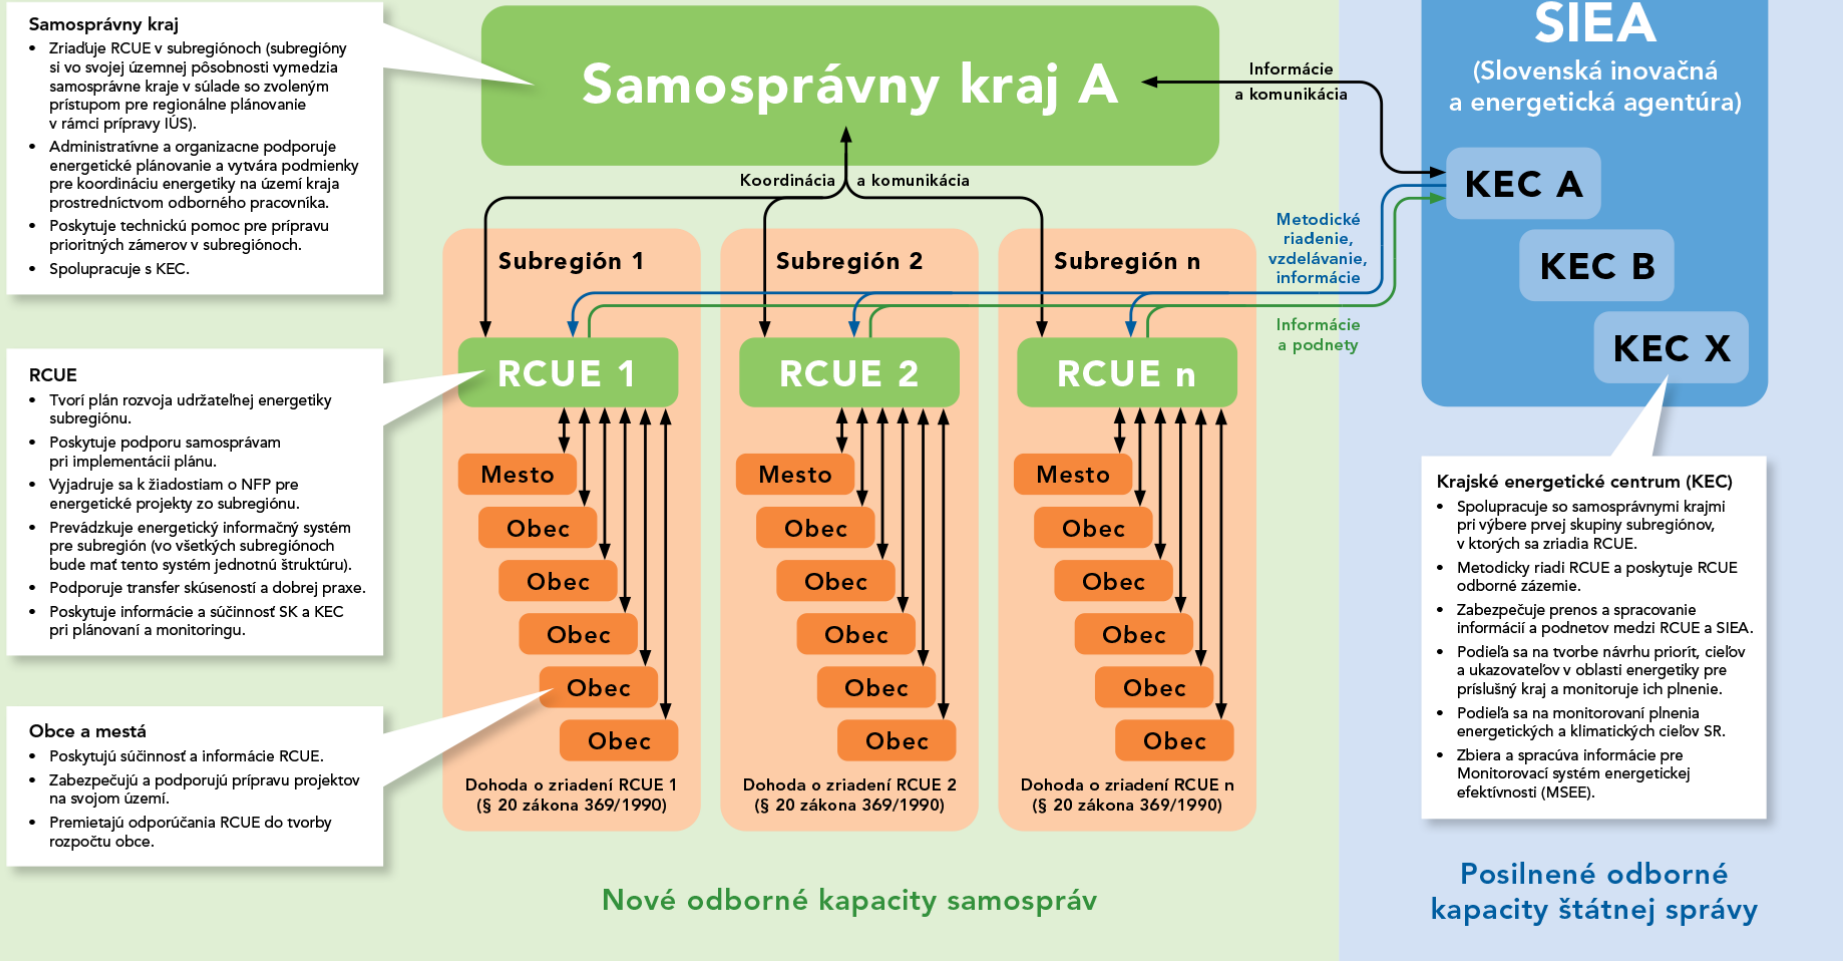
Samosprávny kraj
• Zriaďuje RCUE v subregiónoch (subregióny si vo svojej územnej pôsobnosti vymedzia samosprávne kraje v súlade so zvoleným prístupom pre regionálne plánovanie v rámci prípravy IÚS).
• Administratívne a organizacne podporuje energetické plánovanie a vytvára podmienky pre koordináciu energetiky na území kraja prostredníctvom odborného pracovníka.
• Poskytuje technickú pomoc pre prípravu prioritných zámerov v subregiónoch.
• Spolupracuje s KEC.

RCUE
• Tvorí plán rozvoja udržateľnej energetiky subregiónu.
• Poskytuje podporu samosprávam pri implementácii plánu.
• Vyjadruje sa k žiadostiam o NFP pre energetické projekty zo subregiónu.
• Prevádzkuje energetický informačný systém pre subregión (vo všetkých subregiónoch bude mať tento systém jednotnú štruktúru).
• Podporuje transfer skúseností a dobrej praxe.
• Poskytuje informácie a súčinnosť SK a KEC pri plánovaní a monitoringu.

Obce a mestá
• Poskytujú súčinnosť a informácie RCUE.
• Zabezpečujú a podporujú prípravu projektov na svojom území.
• Premietajú odporúčania RCUE do tvorby rozpočtu obce.

Samosprávny kraj A

Informácie a komunikácia

Koordinácia a komunikácia

Subregión 1
RCUE 1
Mesto
Obec
Obec
Obec
Obec
Obec
Dohoda o zriadení RCUE 1 (§ 20 zákona 369/1990)

Subregión 2
RCUE 2
Mesto
Obec
Obec
Obec
Obec
Obec
Dohoda o zriadení RCUE 2 (§ 20 zákona 369/1990)

Subregión n
RCUE n
Mesto
Obec
Obec
Obec
Obec
Obec
Dohoda o zriadení RCUE n (§ 20 zákona 369/1990)

Metodické riadenie, vzdelávanie, informácie

Informácie a podnety

SIEA
(Slovenská inovačná a energetická agentúra)
KEC A
KEC B
KEC X

Krajské energetické centrum (KEC)
• Spolupracuje so samosprávnymi krajmi pri výbere prvej skupiny subregiónov, v ktorých sa zriadia RCUE.
• Metodicky riadi RCUE a poskytuje RCUE odborné zázemie.
• Zabezpečuje prenos a spracovanie informácií a podnetov medzi RCUE a SIEA.
• Podieľa sa na tvorbe návrhu priorít, cieľov a ukazovateľov v oblasti energetiky pre príslušný kraj a monitoruje ich plnenie.
• Podieľa sa na monitorovaní plnenia energetických a klimatických cieľov SR.
• Zbiera a spracúva informácie pre Monitorovací systém energetickej efektívnosti (MSEE).

Nové odborné kapacity samospráv

Posilnené odborné kapacity štátnej správy